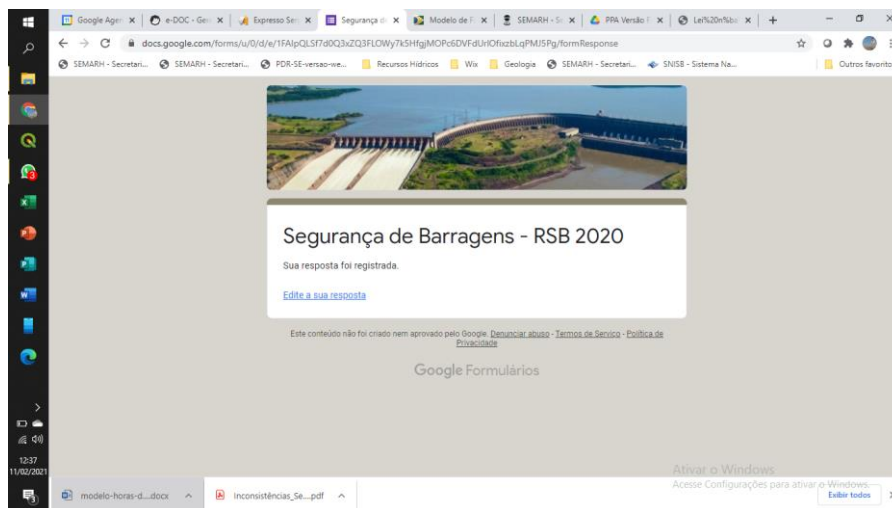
Google Agen | e-DOC - Ger | Expresso Ser | Segurança d | Modelo de F | SEMARH - S | PPA Versão F | Lei%20n%ba | +

docs.google.com/forms/u/0/d/e/1FAIpQLSf7d0Q3xZQ3FLOWy7kSHfgjMOPc6DVFdUrIOfixzbLqPMJ5Pg/formResponse

SEMARH - Secretari... SEMARH - Secretari... PDR-SE-versao-we... Recursos Hídricos Wix Geologia SEMARH - Secretari... SNISB - Sistema Na... Outros favoritos

Segurança de Barragens - RSB 2020

Sua resposta foi registrada.

Edite a sua resposta

Este conteúdo não foi criado nem aprovado pelo Google. Denunciar abuso - Termos de Serviço - Política de Privacidade

Google Formulários

Ativar o Windows
Acesse Configurações para ativar o Windows.

12:37
11/02/2021

modelo-horas-d....docx
Inconsistências_Se....pdf
Exibir todos